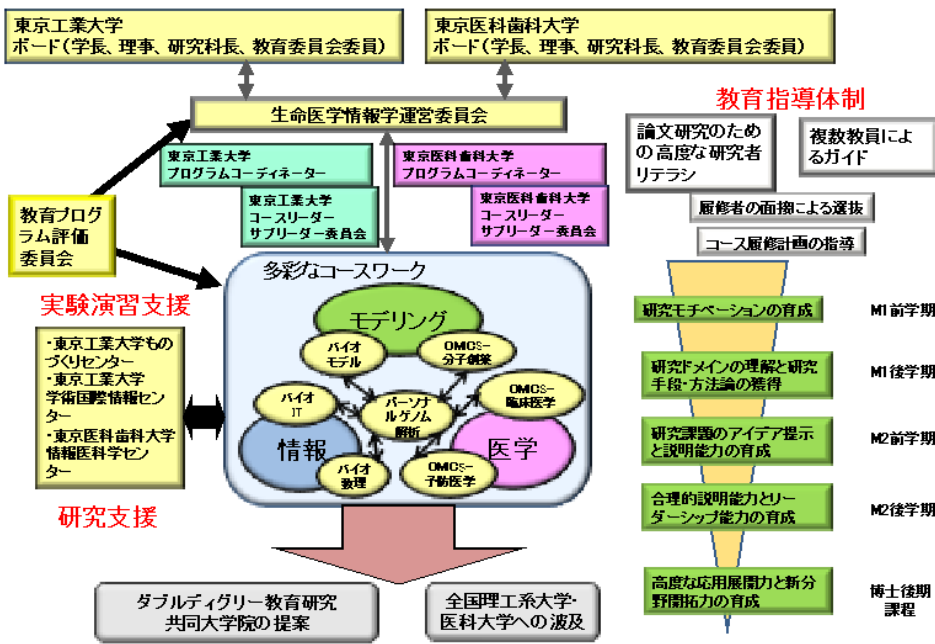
東京工業大学
ボード（学長、理事、研究科長、教育委員会委員）

東京医科歯科大学
ボード（学長、理事、研究科長、教育委員会委員）

生命医学情報学運営委員会

東京工業大学
プログラムコーディネーター

東京工業大学
コースリーダー
サブリーダー委員会

東京医科歯科大学
プログラムコーディネーター

東京医科歯科大学
コースリーダー
サブリーダー委員会

教育プログラム評価委員会

実験演習支援

・東京工業大学ものづくりセンター
・東京工業大学学術国際情報センター
・東京医科歯科大学情報医科学センター

研究支援

多彩なコースワーク

モデリング

バイオモデル

OMICS-分子創薬

バイオIT

パーソナルゲノム解析

OMICS-臨床医学

情報

医学

バイオ数理

OMICS-予防医学

ダブルディグリー教育研究共同大学院の提案

全国理工系大学・医科大学への波及

教育指導体制

論文研究のための高度な研究者リテラシ

複数教員によるガイド

履修者の面接による選抜

コース履修計画の指導

研究モチベーションの育成

M1前学期

研究ドメインの理解と研究手段・方法論の獲得

M1後学期

研究課題のアイデア提示と説明能力の育成

M2前学期

合理的説明能力とリーダーシップ能力の育成

M2後学期

高度な応用展開力と新分野開拓力の育成

博士後期課程